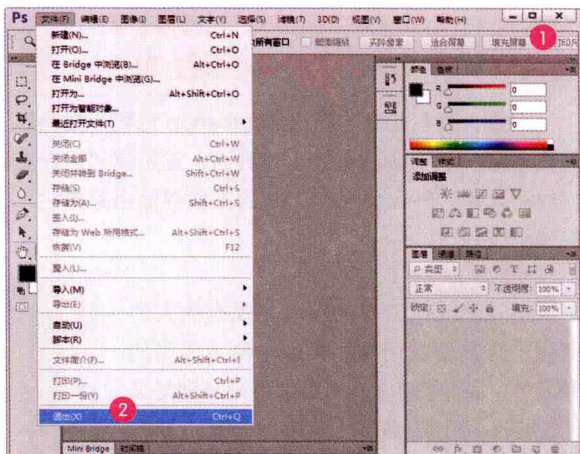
Ps 文件(F) 编辑(E) 图像(I) 图层(L) 文字(Y) 选择(S) 滤镜(T) 3D(D) 视图(V) 窗口(W) 帮助(H)

所有窗口 细微缩放 实际像素 适合屏幕 填充屏幕 1 打印尺

新建(N)... Ctrl+N
打开(O)... Ctrl+O
在 Bridge 中浏览(B)... Alt+Ctrl+O
在 Mini Bridge 中浏览(G)...
打开为... Alt+Shift+Ctrl+O
打开为智能对象...
最近打开文件(T)

关闭(C) Ctrl+W
关闭全部 Alt+Ctrl+W
关闭并转到 Bridge... Shift+Ctrl+W
存储(S) Ctrl+S
存储为(A)... Shift+Ctrl+S
签入(I)...
存储为 Web 所用格式... Alt+Shift+Ctrl+S
恢复(V) F12

置入(L)...

导入(M)
导出(E)

自动(U)
脚本(R)

文件简介(F)... Alt+Shift+Ctrl+I

打印(P)... Ctrl+P
打印一份(Y) Alt+Shift+Ctrl+P

退出(X) 2 Ctrl+Q

颜色 色板
R 0
G 0
B 0

调整 样式
添加调整

图层 通道 路径
P 类型
正常 不透明度: 100%
锁定: 填充: 100%

Mini Bridge 时间轴